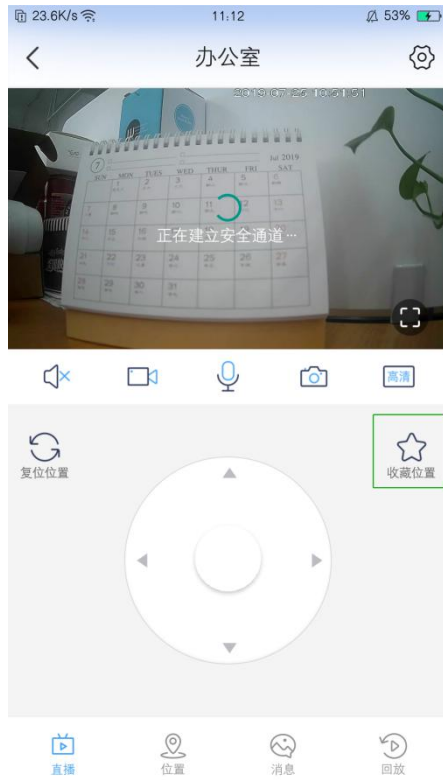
23.6K/s 11:12 53%

办公室

2019-07-25 10:51:51

7 Jul 2019
SUN MON TUES WED THUR FRI SAT
1 2 3 4 5 6
7 8 9 10 11 12 13
14 15 16 17 18 19 20
21 22 23 24 25 26 27
28 29 30 31

正在建立安全通道…

高清

复位位置

收藏位置

直播 位置 消息 回放